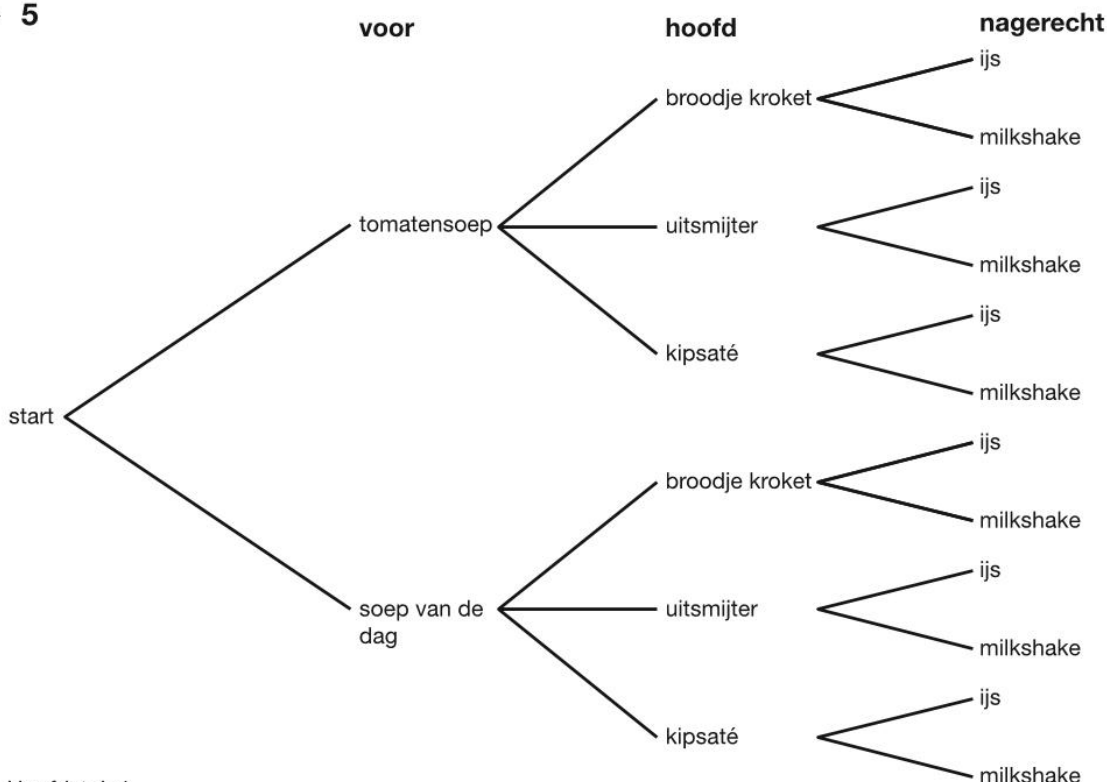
5

voor

hoofd

nagerecht

start

tomatensoep

broodje kroket

ijs

milkshake

uitsmijter

ijs

milkshake

kipsaté

ijs

milkshake

soep van de dag

broodje kroket

ijs

milkshake

uitsmijter

ijs

milkshake

kipsaté

ijs

milkshake